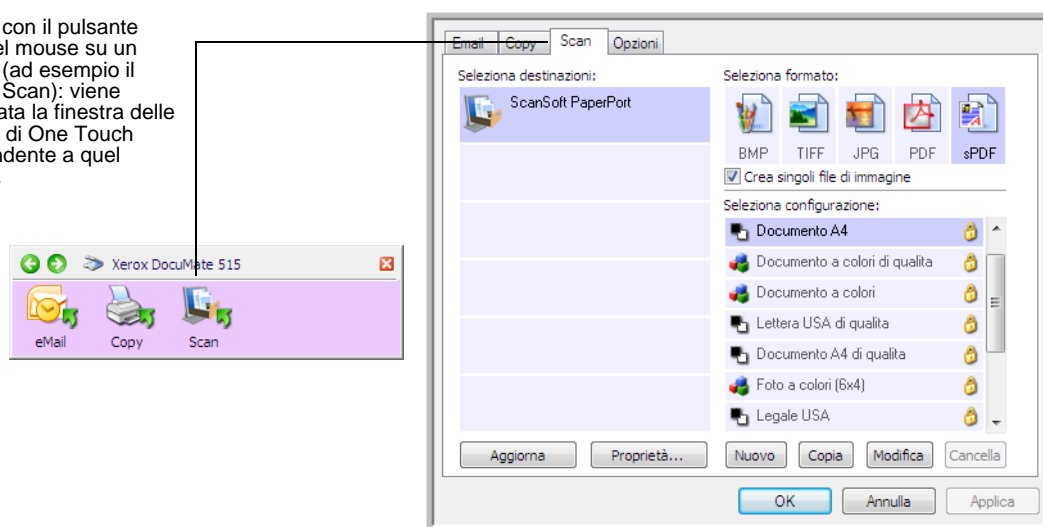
con il pulsante el mouse su un (ad esempio il Scan): viene ata la finestra delle di One Touch dente a quel

Xerox DocuMate 515

eMail
Copy
Scan

Email
Copy
Scan
Opzioni

Seleziona destinazioni:
ScanSoft PaperPort

Seleziona formato:
BMP
TIFF
JPG
PDF
sPDF
Crea singoli file di immagine

Seleziona configurazione:
Documento A4
Documento a colori di qualita
Documento a colori
Lettera USA di qualita
Documento A4 di qualita
Foto a colori (6x4)
Legale USA

Aggiorna
Proprietà...
Nuovo
Copia
Modifica
Cancella

OK
Annulla
Applica